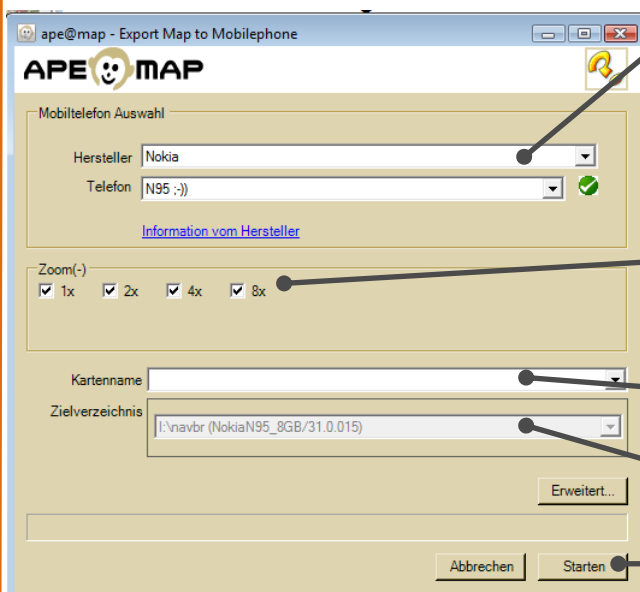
ape@map - Export Map to Mobilephone

APE MAP

Mobiltelefon Auswahl

Hersteller Nokia

Telefon N95 ;-))

Information vom Hersteller

Zoom(-)

1x 2x 4x 8x

Kartenname

Zielverzeichnis

I:\navbr (NokiaN95_8GB/31.0.015)

Erweitert...

Abbrechen

Starten